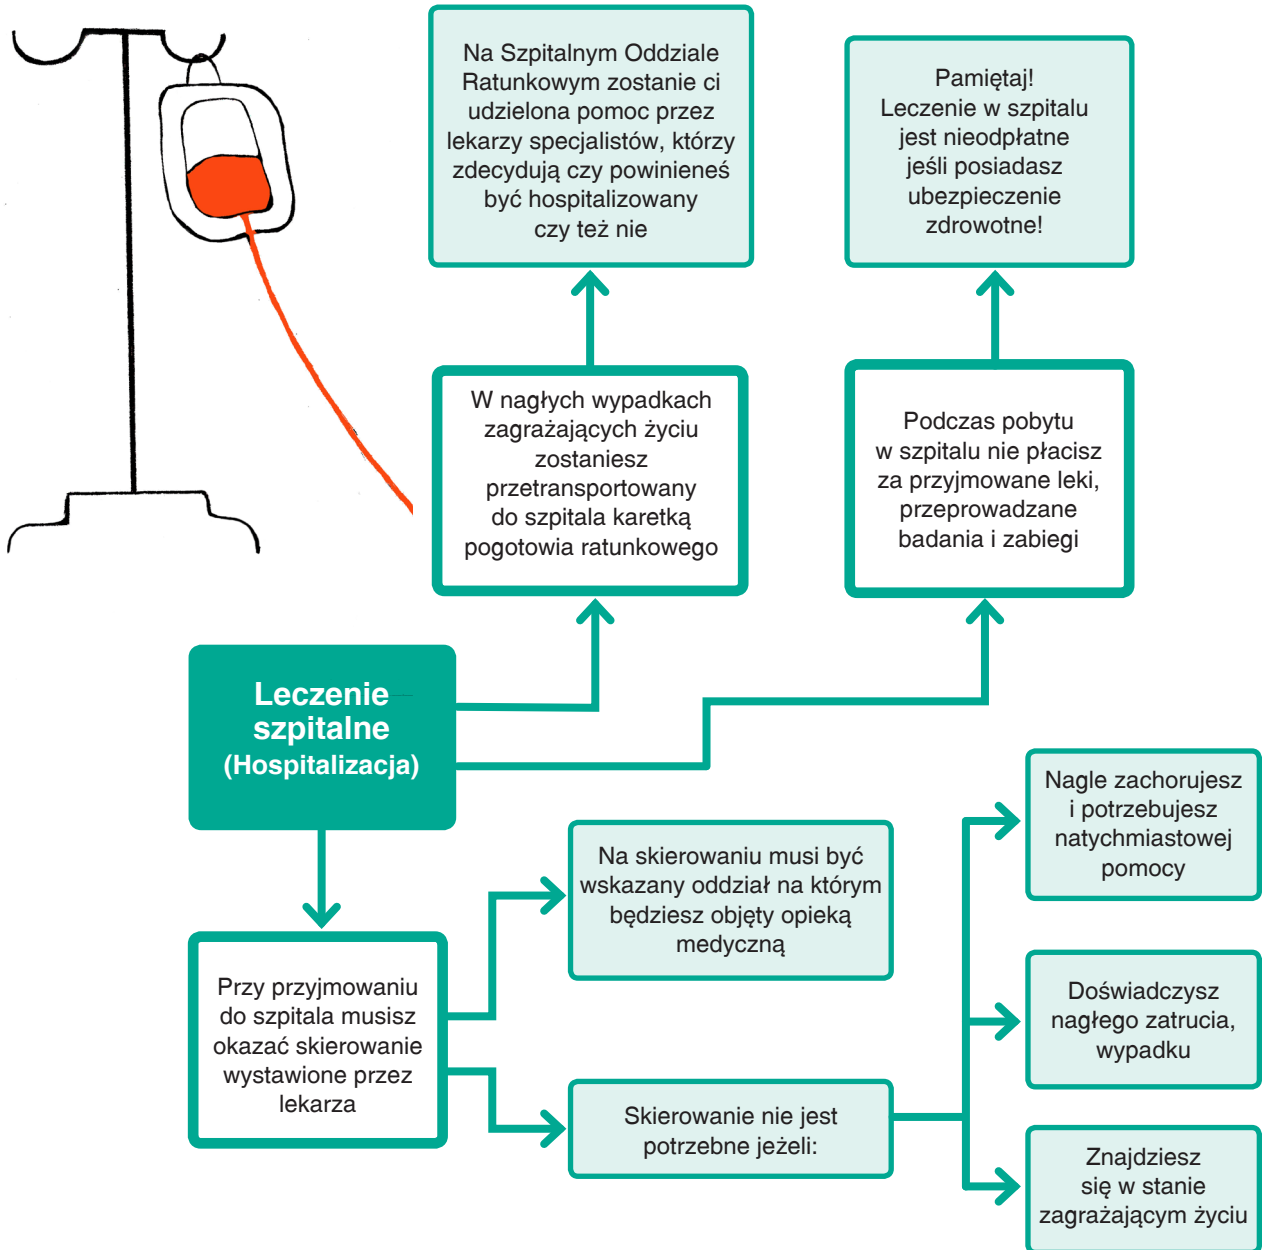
Na Szpitalnym Oddziale Ratunkowym zostanie ci udzielona pomoc przez lekarzy specjalistów, którzy zdecydują czy powinieneś być hospitalizowany czy też nie

Pamiętaj! Leczenie w szpitalu jest nieodpłatne jeśli posiadasz ubezpieczenie zdrowotne!

W nagłych wypadkach zagrażających życiu zostaniesz przetransportowany do szpitala karetką pogotowia ratunkowego

Podczas pobytu w szpitalu nie płacisz za przyjmowane leki, przeprowadzane badania i zabiegi

Leczenie szpitalne (Hospitalizacja)

Nagle zachorujesz i potrzebujesz natychmiastowej pomocy

Na skierowaniu musi być wskazany oddział na którym będziesz objęty opieką medyczną

Przy przyjmowaniu do szpitala musisz okazać skierowanie wystawione przez lekarza

Doświadczysz nagłego zatrucia, wypadku

Skierowanie nie jest potrzebne jeżeli:

Znajdziesz się w stanie zagrażającym życiu